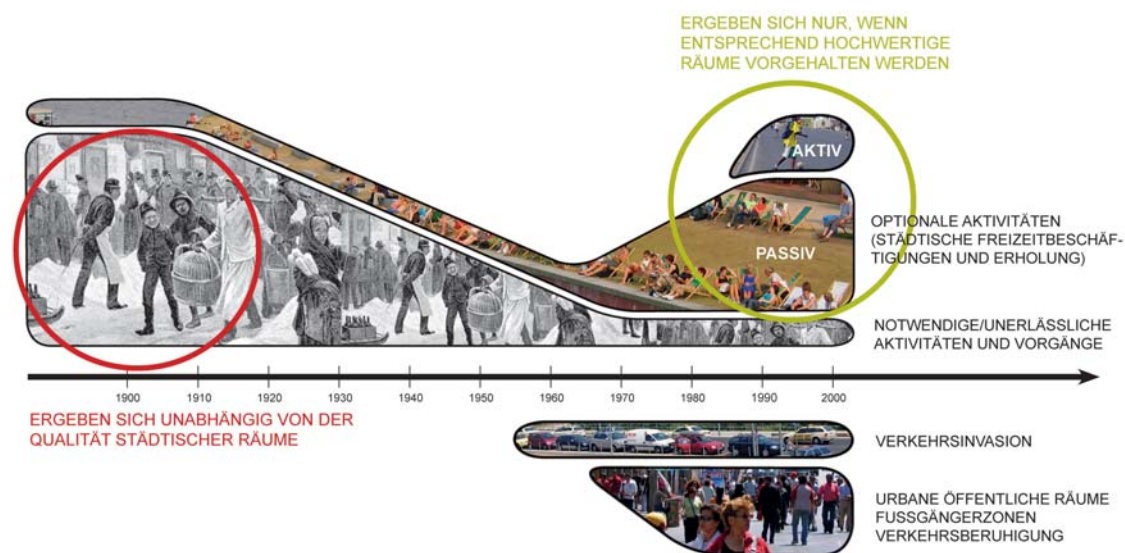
ERGEBEN SICH NUR, WENN ENTSPRECHEND HOCHWERTIGE RÄUME VORGEHALTEN WERDEN

AKTIV

PASSIV

OPTIONALE AKTIVITÄTEN (STÄDTISCHE FREIZEITBESCHÄFTIGUNGEN UND ERHOLUNG)

NOTWENDIGE/UNERLÄSSLICHE AKTIVITÄTEN UND VORGÄNGE

1900 1910 1920 1930 1940 1950 1960 1970 1980 1990 2000

ERGEBEN SICH UNABHÄNGIG VON DER QUALITÄT STÄDTISCHER RÄUME

VERKEHRSINVASION

URBANE ÖFFENTLICHE RÄUME FUSSGÄNGERZONEN VERKEHRSBERUHIGUNG